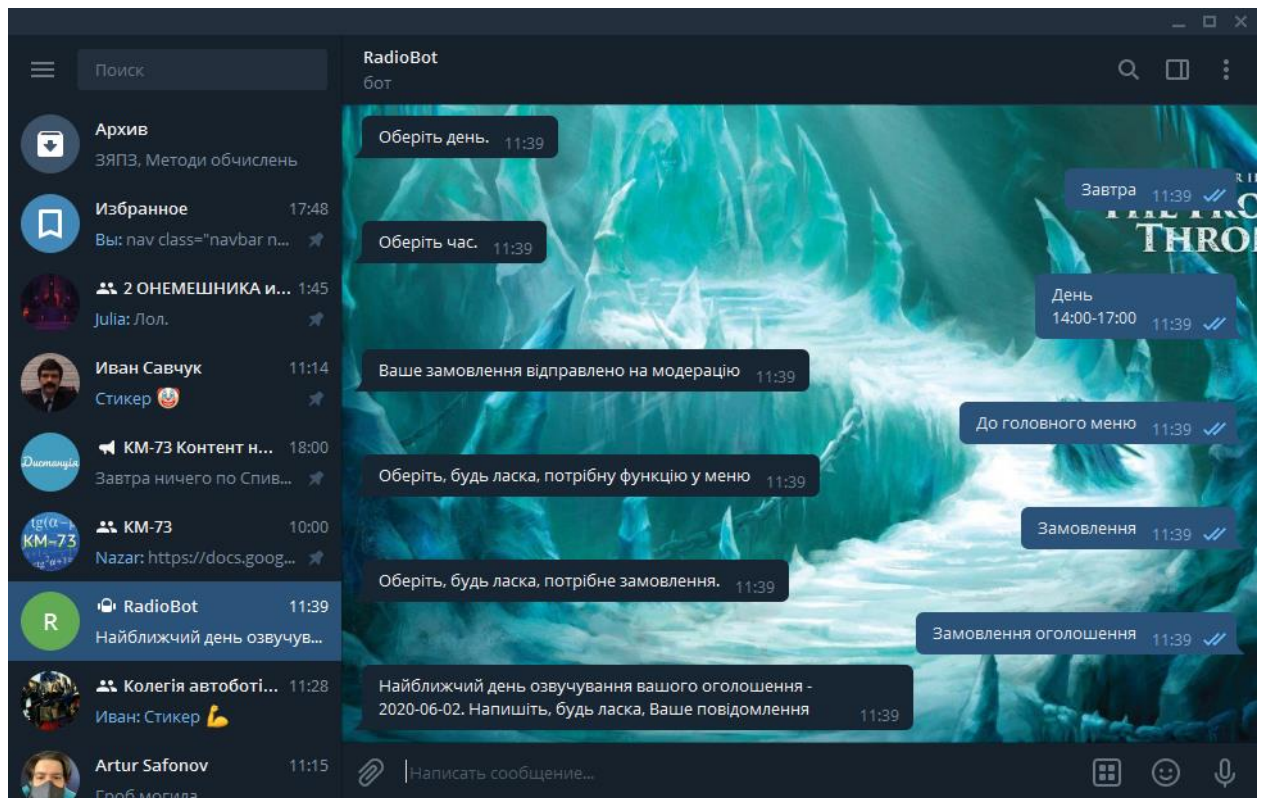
Поиск

Архив
ЗЯПЗ, Методи обчислень

Избранное 17:48
Вы: nav class="navbar n...

2 ОНЕМЕШНИКА и... 1:45
Julia: Лол.

Иван Савчук 11:14
Стикер 🤡

КМ-73 Контент н... 18:00
Завтра ничего по Спив...

КМ-73 10:00
Nazar: https://docs.goog...

RadioBot 11:39
Найближчий день озвучув...

Колегія автоботі... 11:28
Иван: Стикер 💪

Artur Safonov 11:15
Гроб могила

RadioBot
бот

Оберіть день. 11:39

Завтра 11:39

Оберіть час. 11:39

День
14:00-17:00 11:39

Ваше замовлення відправлено на модерацію 11:39

До головного меню 11:39

Оберіть, будь ласка, потрібну функцію у меню 11:39

Замовлення 11:39

Оберіть, будь ласка, потрібне замовлення. 11:39

Замовлення оголошення 11:39

Найближчий день озвучування вашого оголошення - 2020-06-02. Напишіть, будь ласка, Ваше повідомлення 11:39

Написать сообщение...